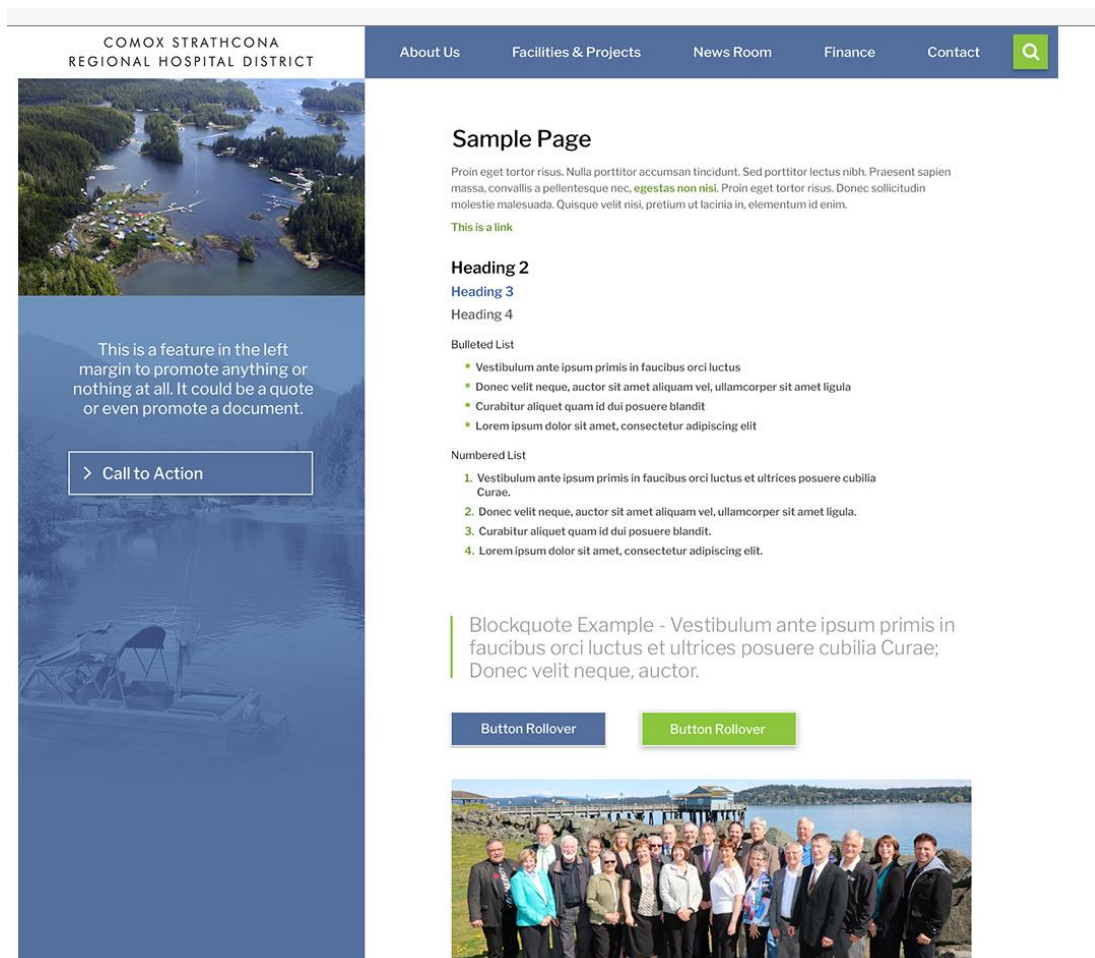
COMOX STRATHCONA
REGIONAL HOSPITAL DISTRICT

About Us
Facilities & Projects
News Room
Finance
Contact

This is a feature in the left margin to promote anything or nothing at all. It could be a quote or even promote a document.

> Call to Action

Sample Page

Proin eget tortor risus. Nulla porttitor accumsan tincidunt. Sed porttitor lectus nibh. Praesent sapien massa, convallis a pellentesque nec, egestas non nisi. Proin eget tortor risus. Donec sollicitudin molestie malesuada. Quisque velit nisi, pretium ut lacinia in, elementum id enim.

This is a link

Heading 2

Heading 3

Heading 4

Bulleted List

- Vestibulum ante ipsum primis in faucibus orci luctus
- Donec velit neque, auctor sit amet aliquam vel, ullamcorper sit amet ligula
- Curabitur aliquet quam id dui posuere blandit
- Lorem ipsum dolor sit amet, consectetur adipiscing elit

Numbered List

1. Vestibulum ante ipsum primis in faucibus orci luctus et ultrices posuere cubilia Curae.
2. Donec velit neque, auctor sit amet aliquam vel, ullamcorper sit amet ligula.
3. Curabitur aliquet quam id dui posuere blandit.
4. Lorem ipsum dolor sit amet, consectetur adipiscing elit.

Blockquote Example - Vestibulum ante ipsum primis in faucibus orci luctus et ultrices posuere cubilia Curae; Donec velit neque, auctor.

Button Rollover
Button Rollover